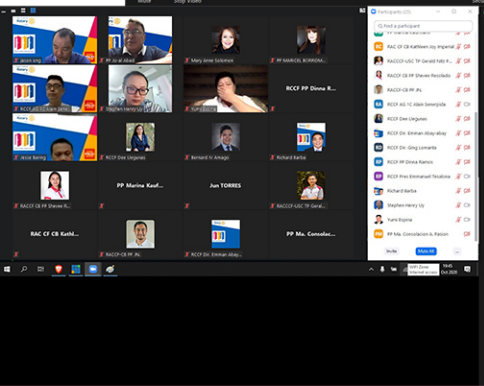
Participants (32)

Find a participant

RACC CF CB Kathleen Joy Imperial
RACCF-USC TP Gerald Niño F...
RACCF-CB PP Shevee Resolado
RACCF-CB PP JN
RACCF AG 1C Alain Smerjoda
RCCF Des Llegunas
RCCF Dir. Emman Abay-abay
RCCF Dir. Greg Lomente
RCCF PP Dinna Ramos
RCCF Pres Emmanuel Tesalona
Richard Barba
Stephen Henry Uy
Yumi Espina
PP Ma. Consolacion A. Pasion

Invite
Mute All

Jason Eng
PP Jo-al Abad
Mary Anne Solomon
PP MARICEL BORROM...
RCCF PP Dinna R...
RACCF-USC TP Karn Jerso
Stephen Henry Uy
TIP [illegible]
Jesse Baring
RCCF Des Llegunas
Bernard V. Amagio
Richard Barba
RACCF-CB PP Shevee R...
PP Marina Kauf...
Jun TORRES
RACCF-USC TP Geral...
RAC CF CB Kathl...
RACCF-CB PP JN
RCCF Dir. Emman Abay...
PP Ma. Consolac...

Rotary

WIFI Zone
Internet access
19:45
Oct 2020